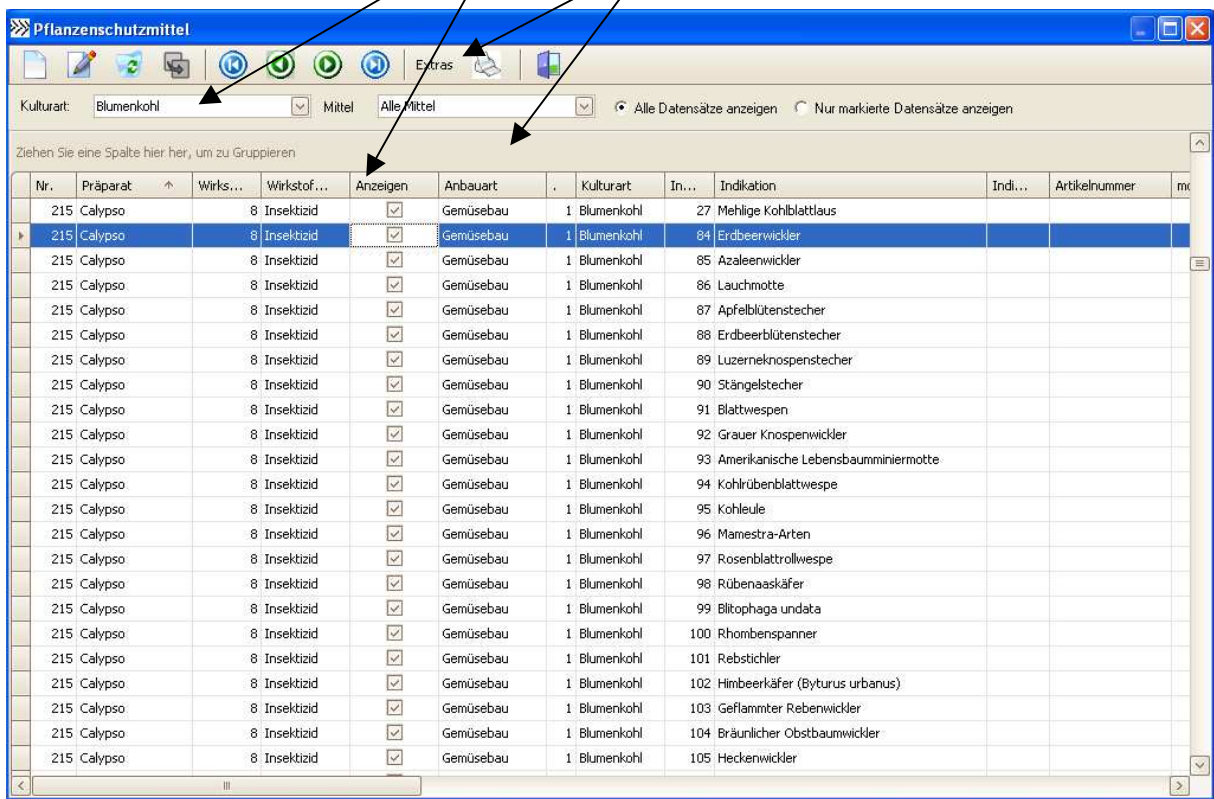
Pflanzenschutzmittel

Extras

Kulturart: Blumenkohl Mittel Alle Mittel ● Alle Datensätze anzeigen ○ Nur markierte Datensätze anzeigen

Ziehen Sie eine Spalte hier her, um zu Gruppieren

| Nr. | Präparat | Wirks... | Wirkstof... | Anzeigen | Anbauart | . | Kulturart | In... | Indikation | Indi... | Artikelnummer | m |
|---|---|---|---|---|---|---|---|---|---|---|---|---|
| 215 | Calypso | 8 | Insektizid | ☑ | Gemüsebau | 1 | Blumenkohl | 27 | Mehlige Kohlblattlaus | | | |
| 215 | Calypso | 8 | Insektizid | ☑ | Gemüsebau | 1 | Blumenkohl | 84 | Erdbeerwickler | | | |
| 215 | Calypso | 8 | Insektizid | ☑ | Gemüsebau | 1 | Blumenkohl | 85 | Azaleenwickler | | | |
| 215 | Calypso | 8 | Insektizid | ☑ | Gemüsebau | 1 | Blumenkohl | 86 | Lauchmotte | | | |
| 215 | Calypso | 8 | Insektizid | ☑ | Gemüsebau | 1 | Blumenkohl | 87 | Apfelblütenstecher | | | |
| 215 | Calypso | 8 | Insektizid | ☑ | Gemüsebau | 1 | Blumenkohl | 88 | Erdbeerblütenstecher | | | |
| 215 | Calypso | 8 | Insektizid | ☑ | Gemüsebau | 1 | Blumenkohl | 89 | Luzerneknospenstecher | | | |
| 215 | Calypso | 8 | Insektizid | ☑ | Gemüsebau | 1 | Blumenkohl | 90 | Stängelstecher | | | |
| 215 | Calypso | 8 | Insektizid | ☑ | Gemüsebau | 1 | Blumenkohl | 91 | Blattwespen | | | |
| 215 | Calypso | 8 | Insektizid | ☑ | Gemüsebau | 1 | Blumenkohl | 92 | Grauer Knospenwickler | | | |
| 215 | Calypso | 8 | Insektizid | ☑ | Gemüsebau | 1 | Blumenkohl | 93 | Amerikanische Lebensbaumminiermotte | | | |
| 215 | Calypso | 8 | Insektizid | ☑ | Gemüsebau | 1 | Blumenkohl | 94 | Kohlrübenblattwespe | | | |
| 215 | Calypso | 8 | Insektizid | ☑ | Gemüsebau | 1 | Blumenkohl | 95 | Kohleule | | | |
| 215 | Calypso | 8 | Insektizid | ☑ | Gemüsebau | 1 | Blumenkohl | 96 | Mamestra-Arten | | | |
| 215 | Calypso | 8 | Insektizid | ☑ | Gemüsebau | 1 | Blumenkohl | 97 | Rosenblattrollwespe | | | |
| 215 | Calypso | 8 | Insektizid | ☑ | Gemüsebau | 1 | Blumenkohl | 98 | Rübenaaskäfer | | | |
| 215 | Calypso | 8 | Insektizid | ☑ | Gemüsebau | 1 | Blumenkohl | 99 | Blitophaga undata | | | |
| 215 | Calypso | 8 | Insektizid | ☑ | Gemüsebau | 1 | Blumenkohl | 100 | Rhombenspanner | | | |
| 215 | Calypso | 8 | Insektizid | ☑ | Gemüsebau | 1 | Blumenkohl | 101 | Rebstichler | | | |
| 215 | Calypso | 8 | Insektizid | ☑ | Gemüsebau | 1 | Blumenkohl | 102 | Himbeerkäfer (Byturus urbanus) | | | |
| 215 | Calypso | 8 | Insektizid | ☑ | Gemüsebau | 1 | Blumenkohl | 103 | Geflammter Rebenwickler | | | |
| 215 | Calypso | 8 | Insektizid | ☑ | Gemüsebau | 1 | Blumenkohl | 104 | Bräunlicher Obstbaumwickler | | | |
| 215 | Calypso | 8 | Insektizid | ☑ | Gemüsebau | 1 | Blumenkohl | 105 | Heckenwickler | | | |